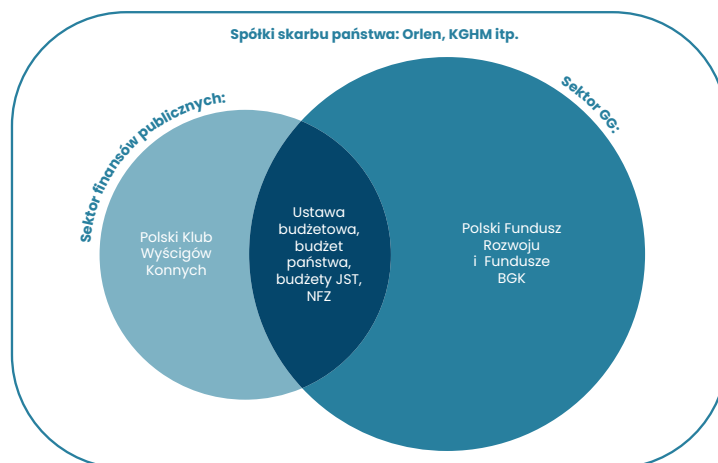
Spółki skarbu państwa: Orlen, KGHM itp.

Sektor finansów publicznych:

Sektor GG:

Polski Klub Wyścigów Konnych

Ustawa budżetowa, budżet państwa, budżety JST, NFZ

Polski Fundusz Rozwoju i Fundusze BGK